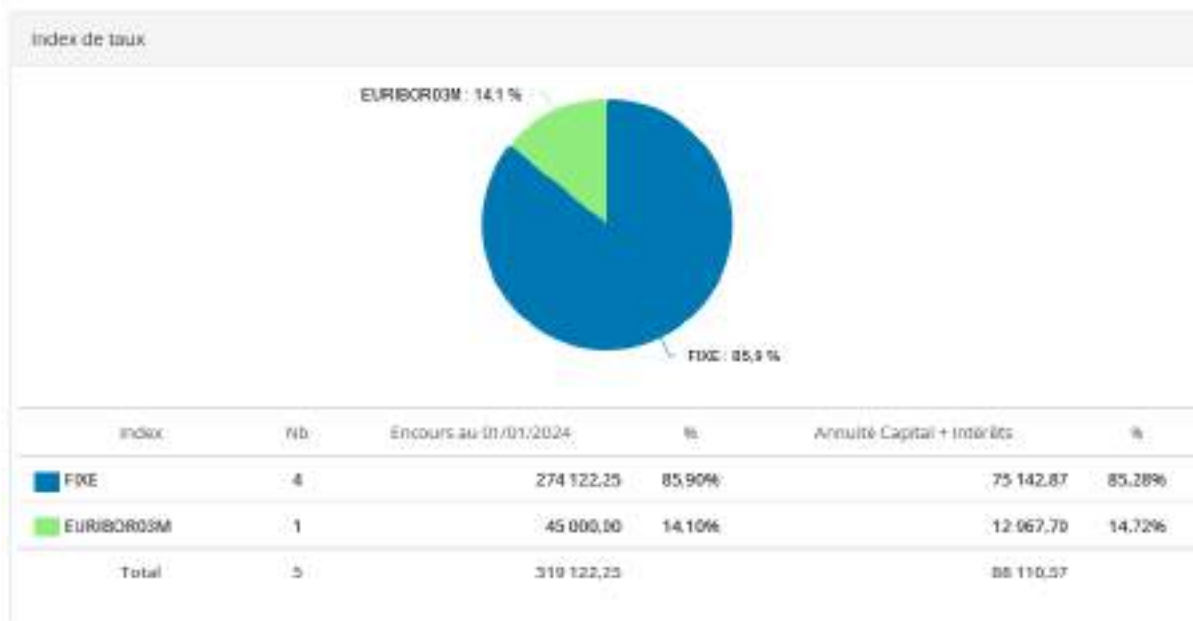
Index de taux

EURIBOR03M : 14,1 %

FIXE : 85,9 %

| Index | Nb | Encours au 01/01/2024 | % | Annuité Capital + Intérêts | % |
|---|---|---|---|---|---|
| FIXE | 4 | 274 122,25 | 85,90% | 75 142,87 | 85,28% |
| EURIBOR03M | 1 | 45 000,00 | 14,10% | 12 967,70 | 14,72% |
| Total | 5 | 319 122,25 | | 88 110,57 | |